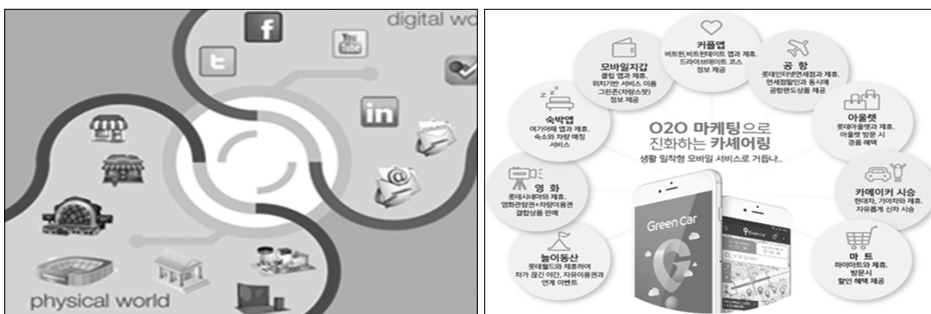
digital wo

f

You Tube

in

physical world

커플앱
비트윈,비트윈데이트 앱과 제휴, 드라이브데이트 코스 정보 제공

모바일지갑
클립 앱과 제휴, 위치기반 서비스 이용 그린존(차량소켓) 정보 제공

공 항
롯데인터넷면세점과 제휴, 면세점할인과 동시에 공항렌드상품 제공

숙박앱
여기어때 앱과 제휴, 숙소와 차량 예약 서비스

O2O 마케팅으로 진화하는 카셰어링
생활 밀착형 모바일 서비스로 거듭나..

아울렛
롯데아울렛과 제휴, 아울렛 방문 시 경품 혜택

영 화
롯데시네마와 제휴, 영화관람권+차량이용권 결합상품 판매

카메이커 시승
현대차, 기아차와 제휴, 자유롭게 신차 시승

놀이동산
롯데월드와 제휴하여 차가 끊긴 이간, 자유이용권과 연계 이벤트

마 트
하이마트와 제휴, 방문시 할인 혜택 제공

Green Car

G

Green Car